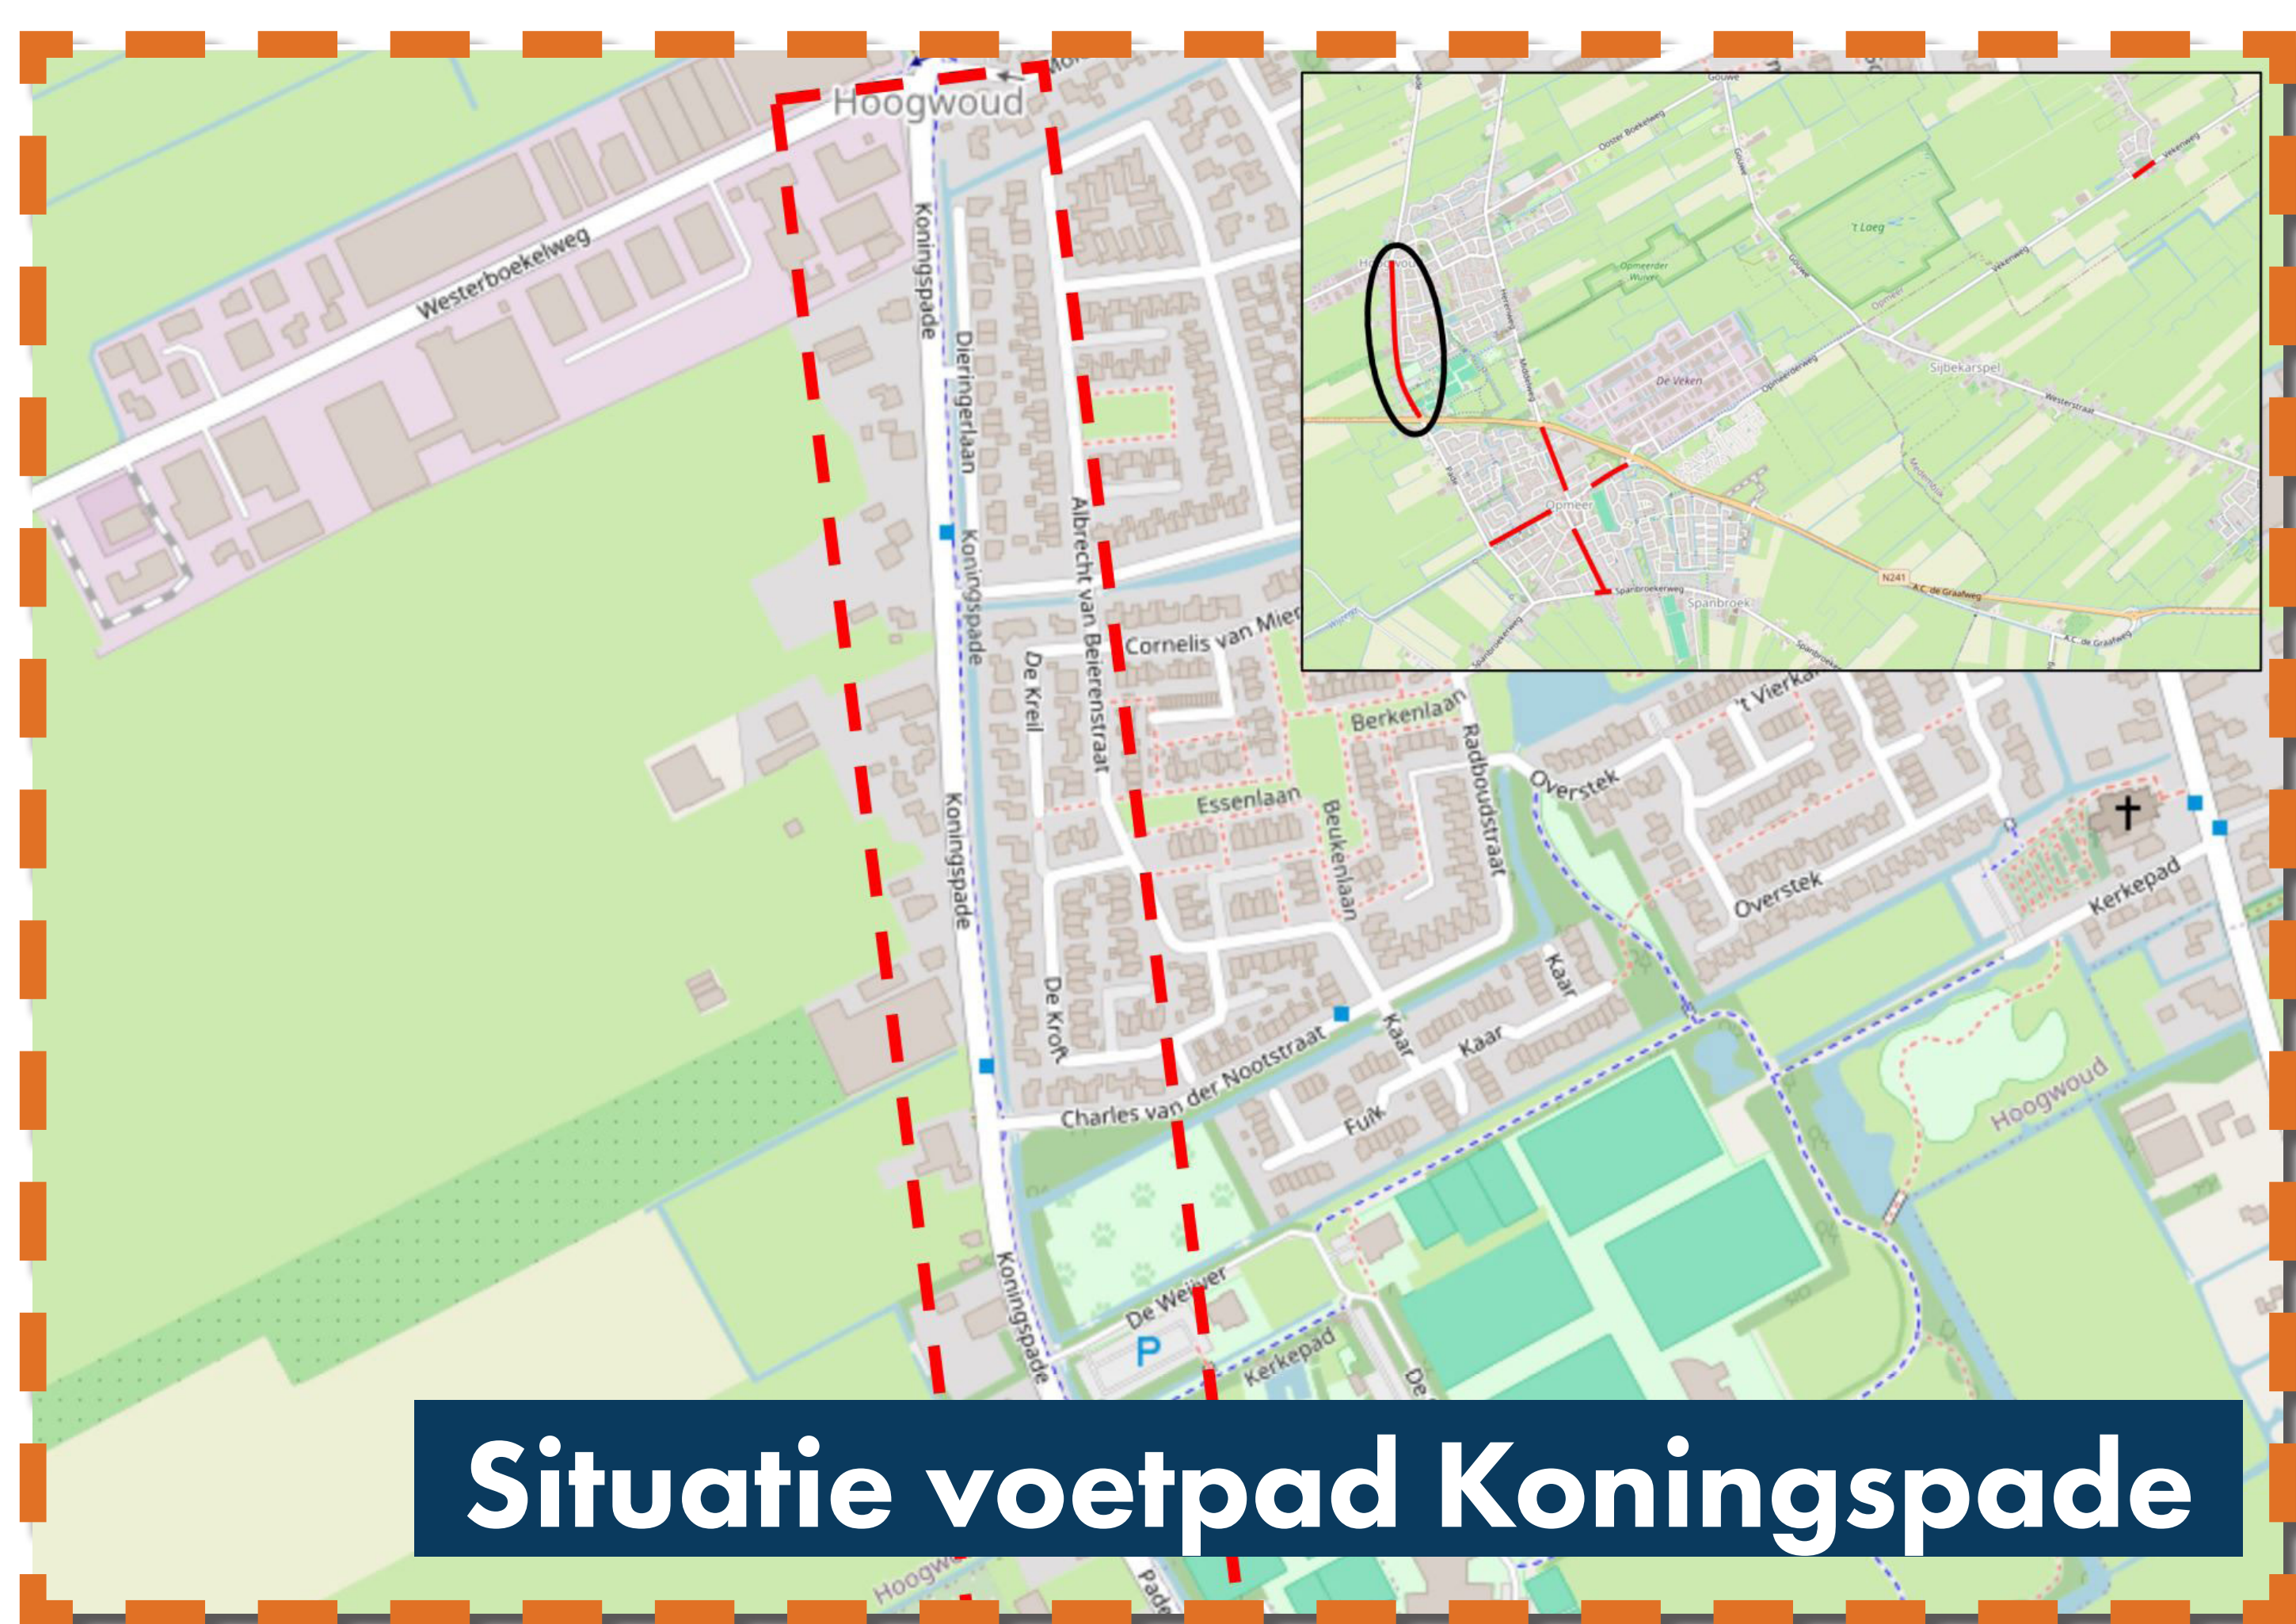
Hoogwoud
Westerboekelweg
Koningspade
Dieringerlaan
Koningspade
Koningspade
Koningspade
Albrecht van Beierenstraat
Cornelis van Mier
De Kreil
De Kroft
Essenlaan
Berkenlaan
Beukenlaan
Radboudstraat
Overstek
Overstek
't Vierka
Kerkepad
Kaar
Kaar
Kaar
Fuik
Charles van der Nootstraat
De Weijver
P
Kerkepad
De
Hoogwoud
Hoogw
Pade

Gouwe
Ooster Boekelweg
Gouwe
't Loeg
Opmeerder Wuiven
Gouwe
Vekenweg
Vekenweg
Opmeer
Hoogwoud
Herenweg
Molenweg
De Veken
Opmeerderweg
Sijbekarspel
Westerstraat
Opmeer
Medemblik
N241
A.C. de Graafweg
A.C. de Graafweg
Spanbroekerweg
Spanbroek
Spanbroekerweg

Situatie voetpad Koningspade